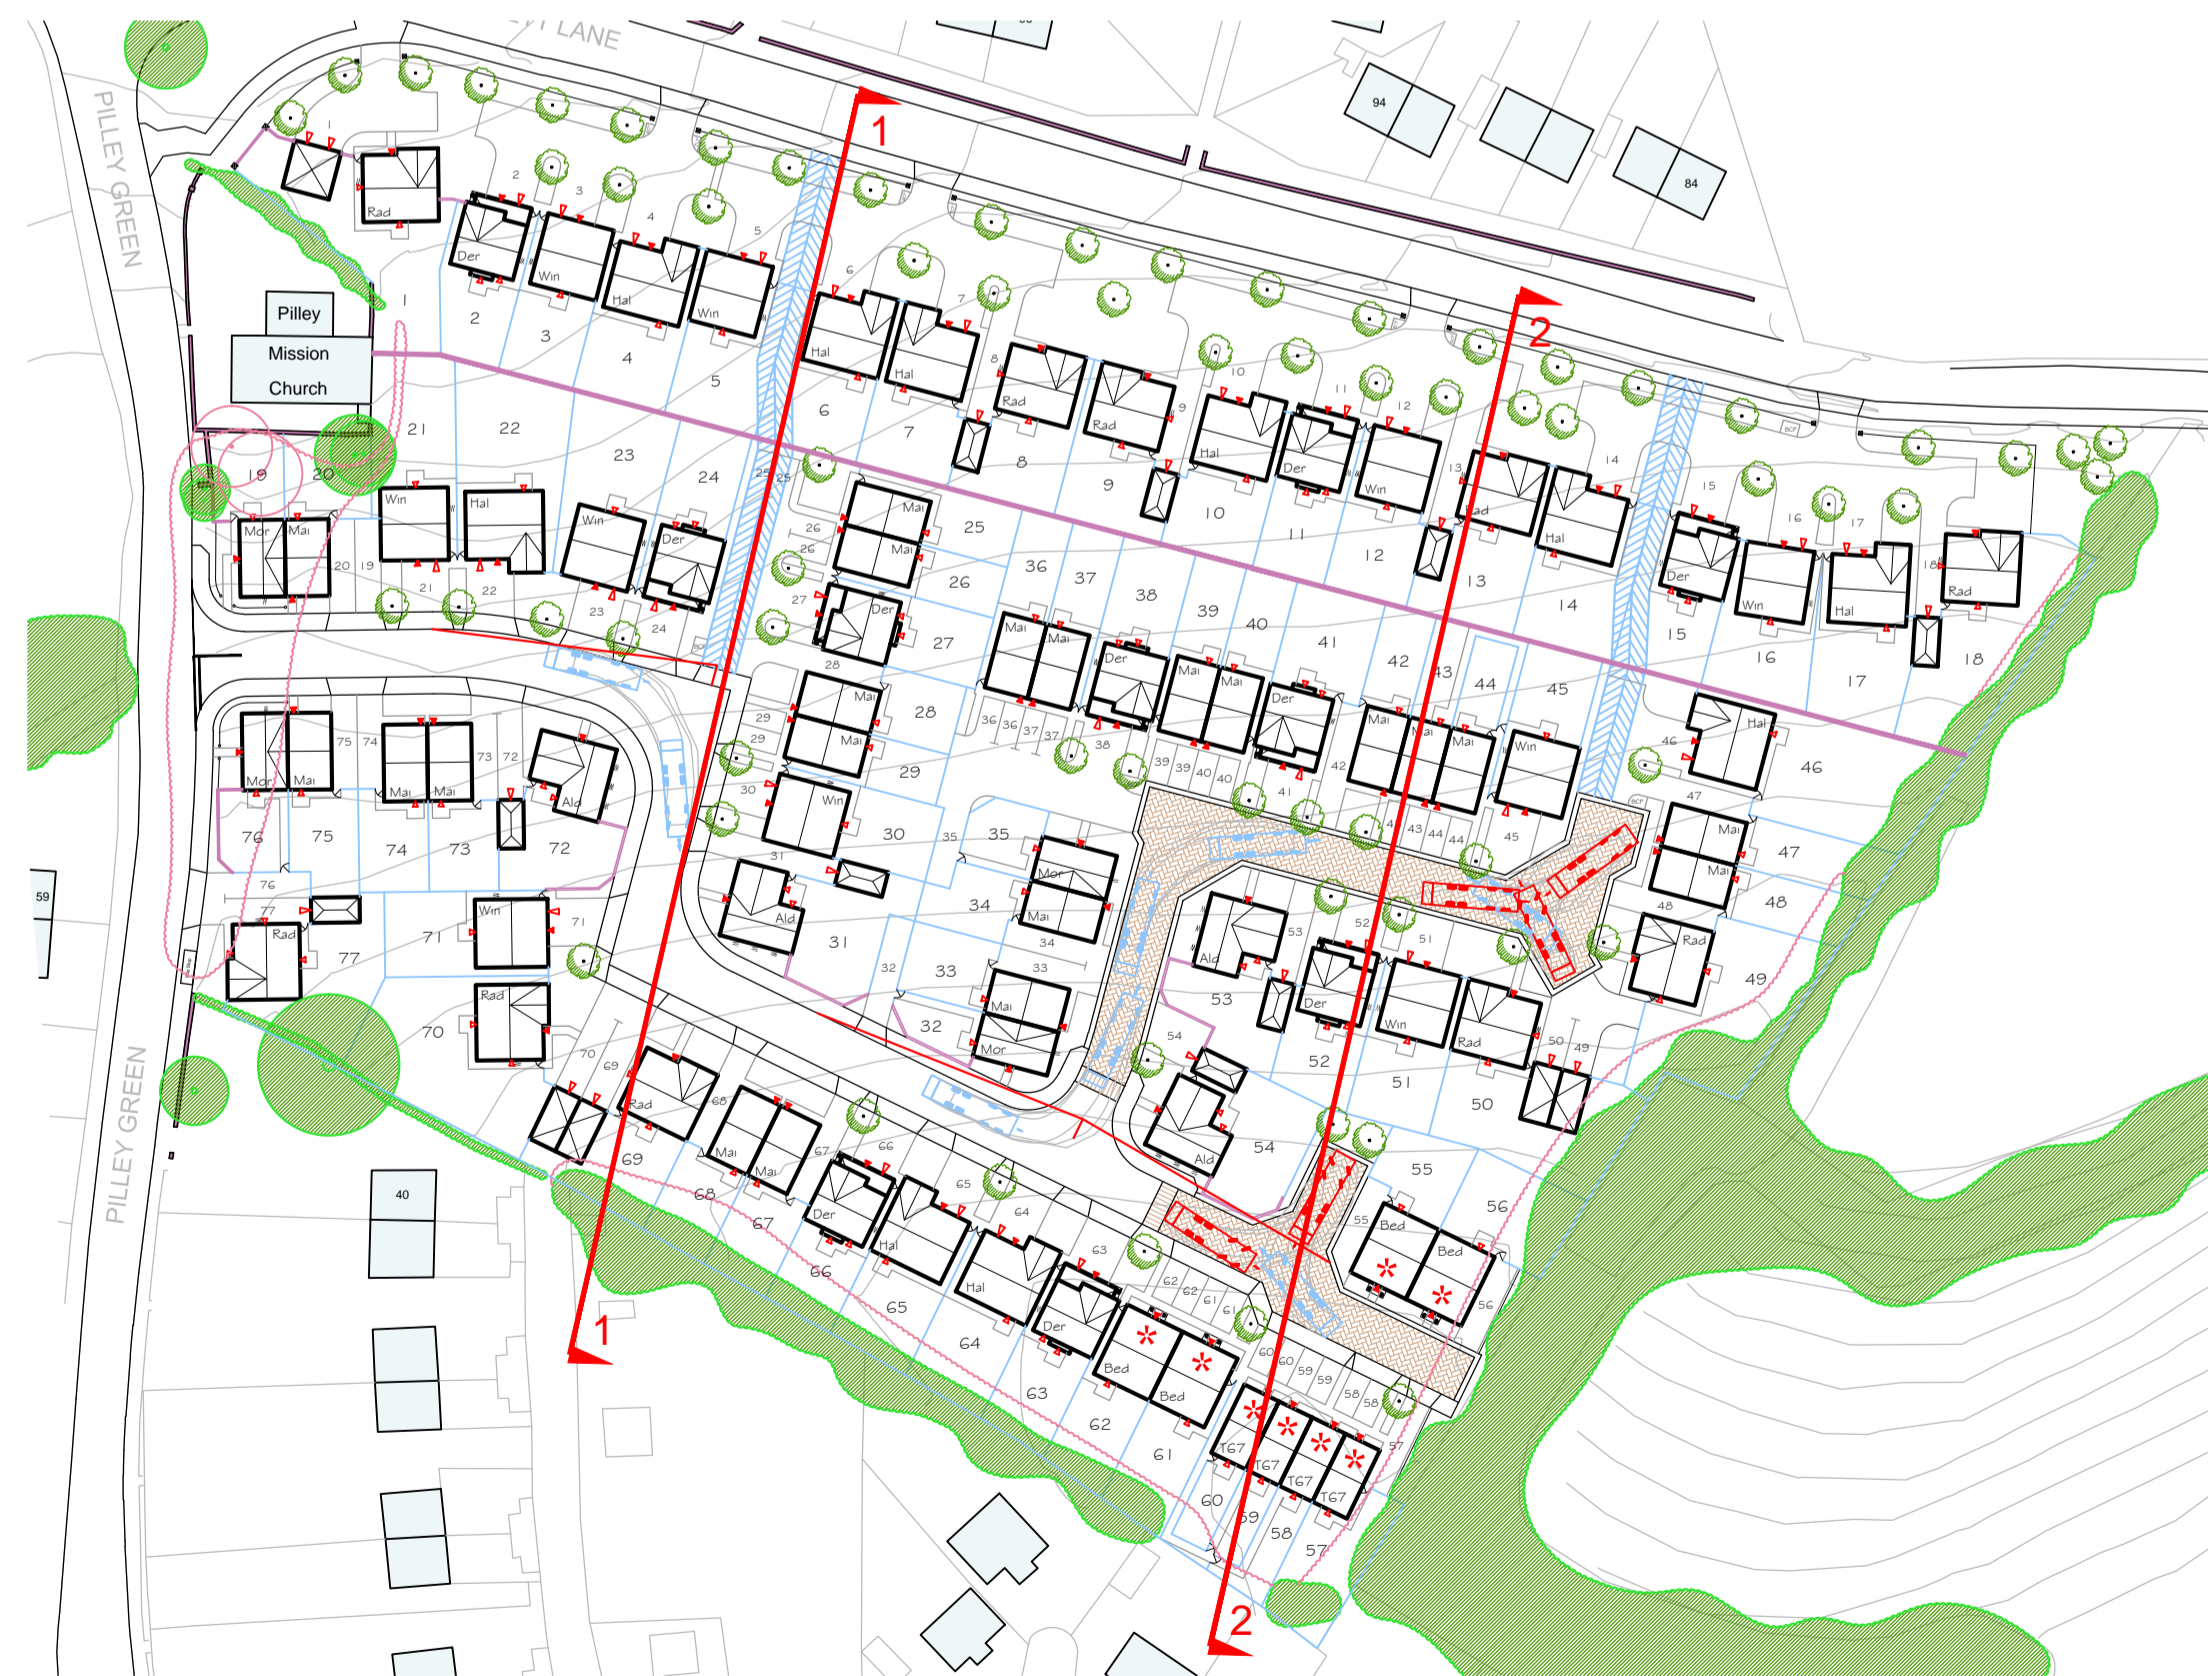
LANE

PILLEY GREEN

94

84

1

1

2

2

Pilley Mission Church

Rad
Der
Win
Hal
Win
Hal
Hal
Rad
Rad
Hal
Der
Win
Rad
Hal
Der
Win
Hal
Rad

1
2
3
4
5
6
7
8
9
10
11
12
13
14
15
16
17
18

19
20
21
22
23
24
25
26
27
28
29
30
31
32
33
34
35
36
37
38
39
40
41
42
43
44
45
46
47
48
49
50
51
52
53
54
55
56
57
58
59
60
61
62
63
64
65
66
67
68
69
70
71
72
73
74
75
76
77

Mor
Mai
Win
Hal
Win
Der
Mai
Mai
Der
Mai
Mai
Der
Mai
Mai
Der
Mai
Mai
Mai
Win
Hal
Mai
Mai
Win
Mor
Mai
Ald
Mor
Mai
Mai
Mai
Ald
Mai
Mor
Ald
Der
Win
Rad
Rad
Mai
Mai
Rad
Win
Rad
Ald
Der
Hal
Hal
Der
Bed
Bed
Bed
Bed
T67
T67
T67
T67

59

40

PILLEY GREEN